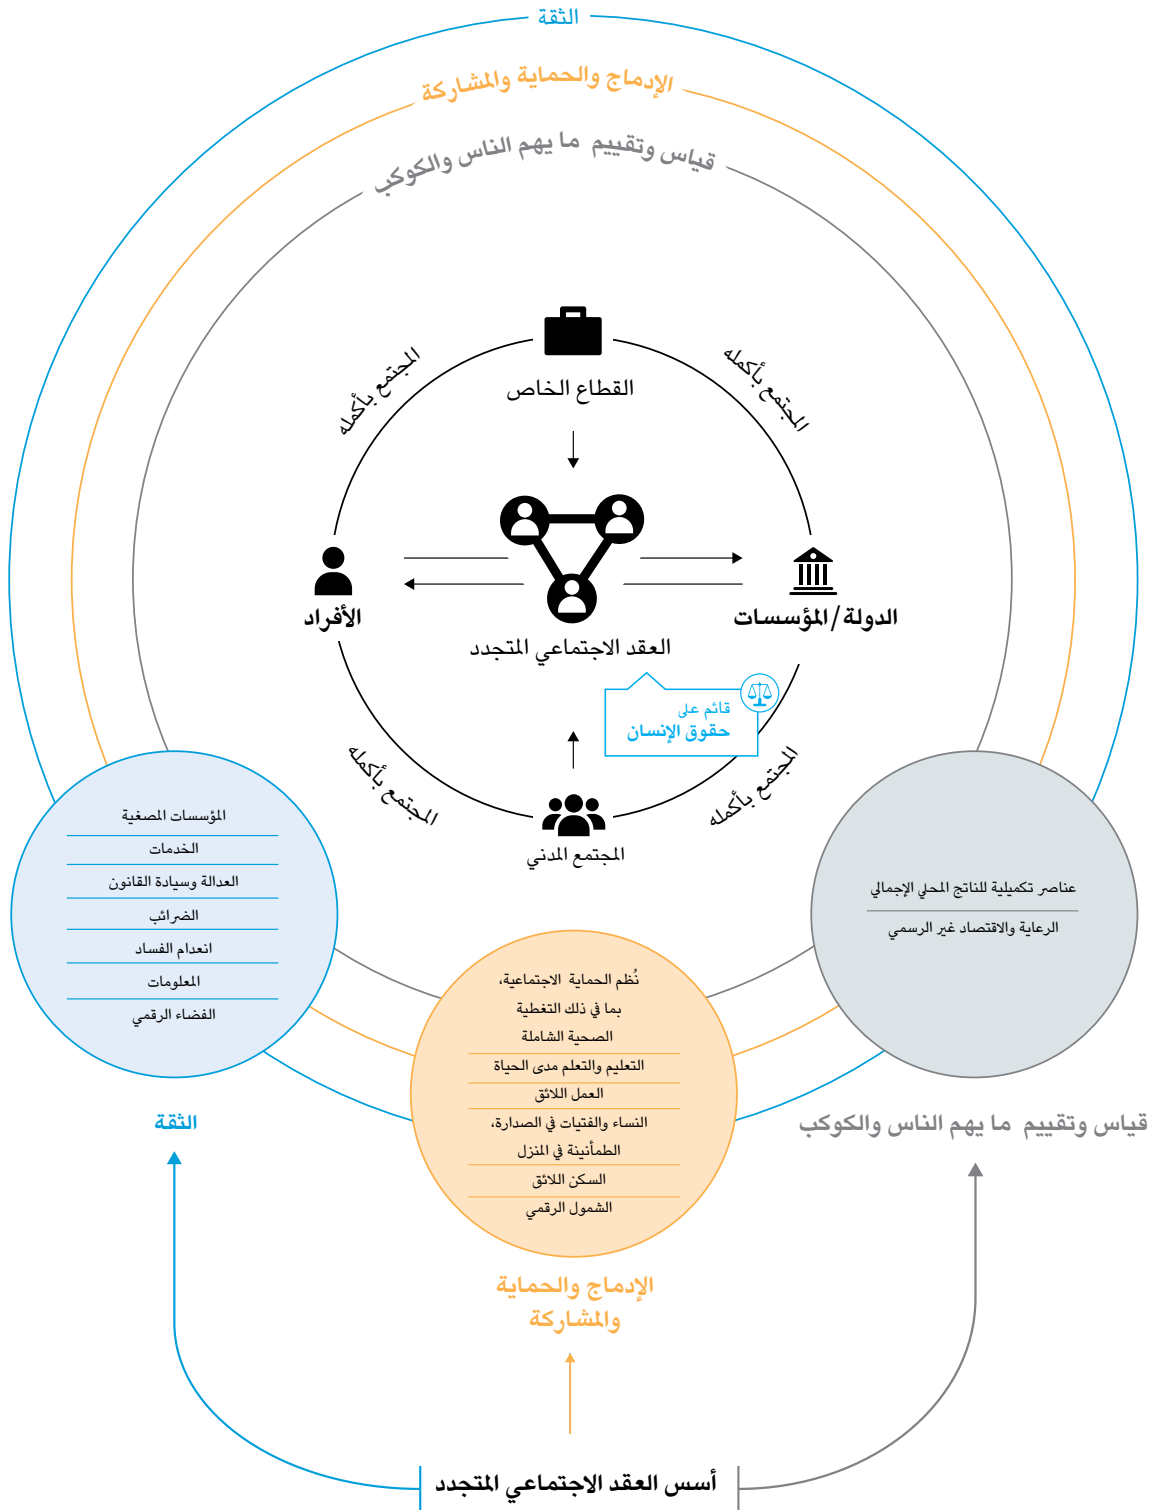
الثقة

الإدماج والحماية والمشاركة

قياس وتقييم ما يهم الناس والكوكب

القطاع الخاص

المجتمع بأكمله

المجتمع بأكمله

الأفراد

الدولة/المؤسسات

العقد الاجتماعي المتجدد

قائم على
حقوق الإنسان

المجتمع بأكمله

المجتمع بأكمله

المجتمع المدني

المؤسسات المصغية
الخدمات
العدالة وسيادة القانون
الضرائب
انعدام الفساد
المعلومات
الفضاء الرقمي

عناصر تكميلية للناتج المحلي الإجمالي
الرعاية والاقتصاد غير الرسمي

نُظم الحماية الاجتماعية، بما في ذلك التغطية الصحية الشاملة
التعليم والتعلم مدى الحياة
العمل اللائق
النساء والفتيات في الصدارة، الطمأنينة في المنزل
السكن اللائق
الشمول الرقمي

الثقة

قياس وتقييم ما يهم الناس والكوكب

الإدماج والحماية والمشاركة

أسس العقد الاجتماعي المتجدد